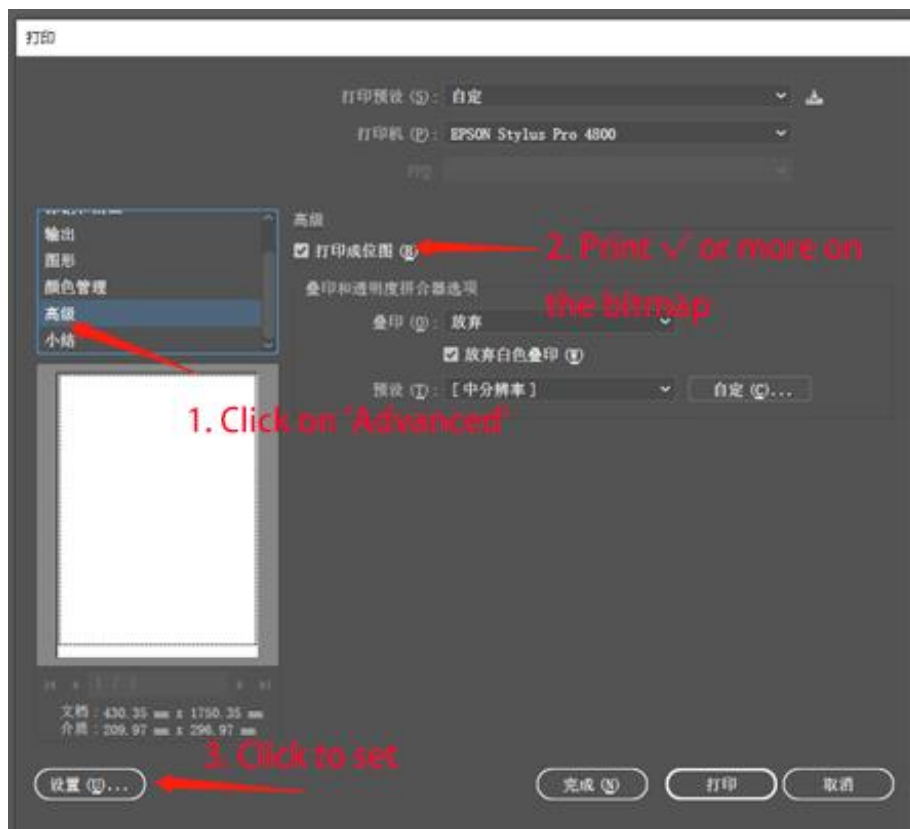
打印

打印预设 (S): 自定

打印机 (P): EPSON Stylus Pro 4800

PPD

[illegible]
输出
图形
颜色管理
高级
小结

高级

☑ 打印成位图 (B)

2. Print √ or more on the bitmap

叠印和透明度拼合器选项

叠印 (O): 放弃

☑ 放弃白色叠印 (W)

预设 (T): [中分辨率]

自定 (C)...

1. Click on 'Advanced'

1 / 1

文档: 430.35 mm x 1750.35 mm
介质: 209.97 mm x 296.97 mm

3. Click to set

设置 (U)...

完成 (N)

打印

取消